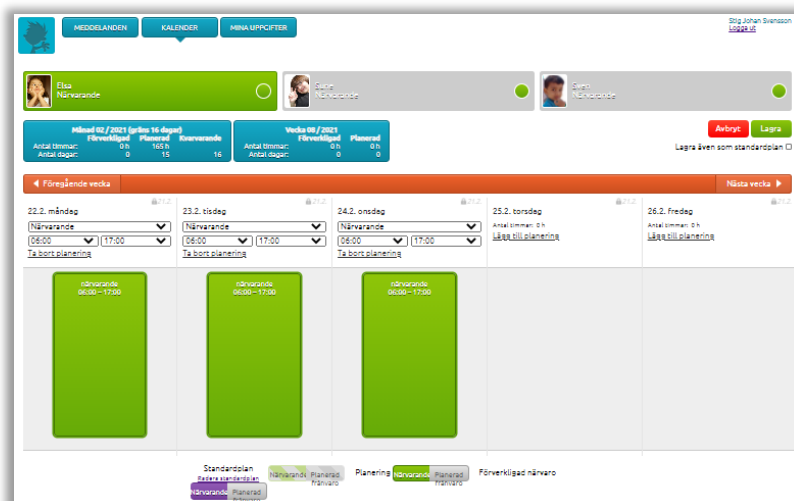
MEDDELANDEN
KALENDER
MINA UPPGIFTER

Stig Johan Svensson
Logga ut

Elsa
Närvarande

Sadie
Närvarande

Sven
Närvarande

Månad 02 / 2021 (gräns 16 dagar)

| | Förverkligad | Planerad | Kvarvarande |
|---|---|---|---|
| Antal timmar: | 0 h | 165 h | |
| Antal dagar: | 0 | 15 | 16 |

Vecka 08 / 2021

| | Förverkligad | Planerad |
|---|---|---|
| Antal timmar: | 0 h | 0 h |
| Antal dagar: | 0 | 0 |

Avbryt
Lagra
Lagra även som standardplan

◀ Föregående vecka
Nästa vecka ▶

21.2.
22.2. måndag
Närvarande
06:00
17:00
Ta bort planering

21.2.
23.2. tisdag
Närvarande
06:00
17:00
Ta bort planering

21.2.
24.2. onsdag
Närvarande
06:00
17:00
Ta bort planering

21.2.
25.2. torsdag
Antal timmar: 0 h
Lägg till planering

21.2.
26.2. fredag
Antal timmar: 0 h
Lägg till planering

närvarande
06:00 – 17:00

närvarande
06:00 – 17:00

närvarande
06:00 – 17:00

Standardplan
Radera standardplan
Närvarande
Planerad frånvaro
Närvarande
Planerad frånvaro
Planering
Närvarande
Planerad frånvaro
Förverkligad närvaro